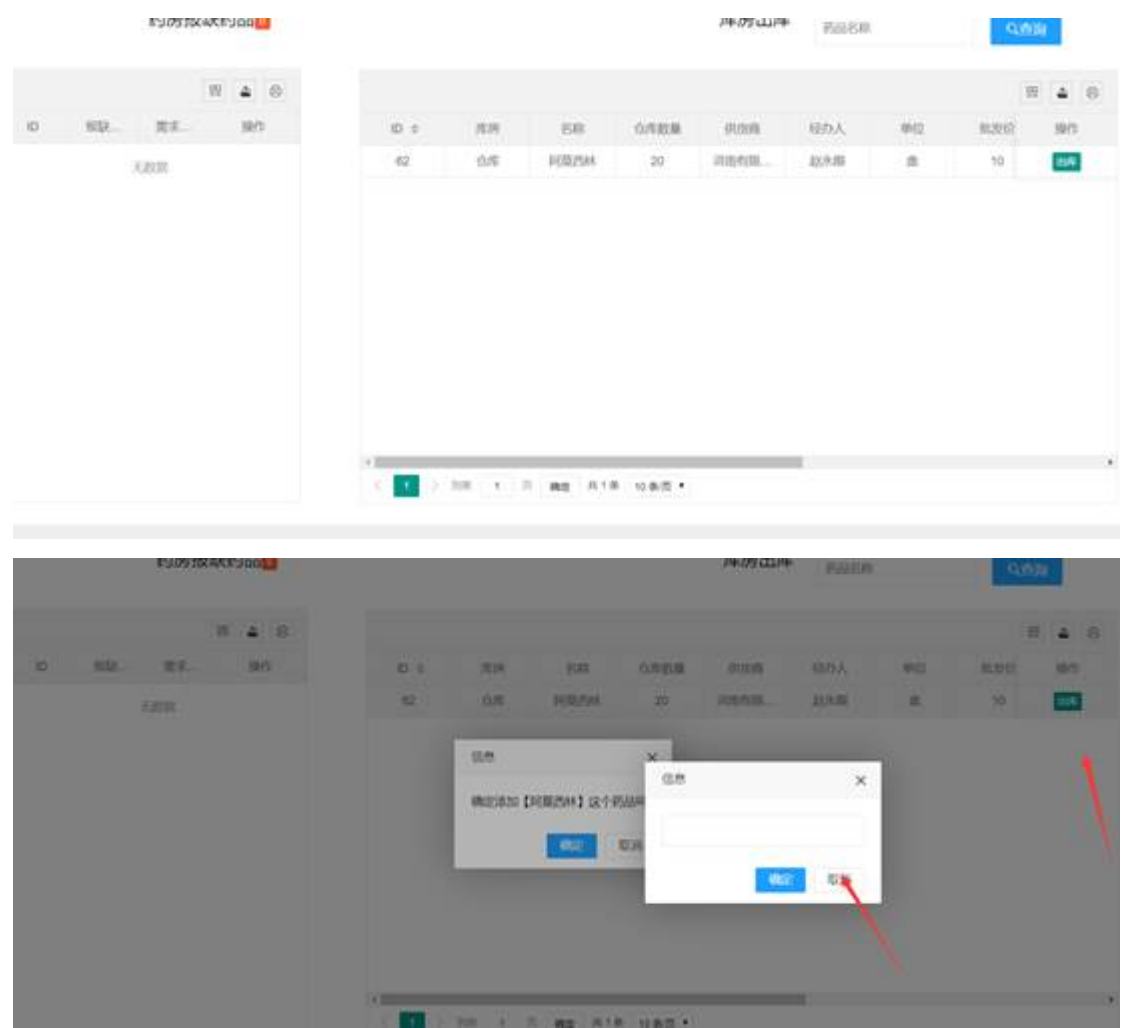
药房报缺药品

库房出库

药品名称

Q查询

| ID | 报缺... | 需求... | 操作 |
|---|---|---|---|

无数据

| ID | 库房 | 名称 | 仓库数量 | 供应商 | 经办人 | 单位 | 批发价 | 操作 |
|---|---|---|---|---|---|---|---|---|
| 62 | 仓库 | 阿莫西林 | 20 | 河南有限... | 赵夫 | 盒 | 10 | 出库 |

1 到第 1 页 确定 共1条 10条/页

药房报缺药品

库房出库

药品名称

Q查询

| ID | 报缺... | 需求... | 操作 |
|---|---|---|---|

无数据

| ID | 库房 | 名称 | 仓库数量 | 供应商 | 经办人 | 单位 | 批发价 | 操作 |
|---|---|---|---|---|---|---|---|---|
| 62 | 仓库 | 阿莫西林 | 20 | 河南有限... | 赵夫 | 盒 | 10 | 出库 |

信息

确定添加【阿莫西林】这个药品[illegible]

确定 取消

信息

确定 取消

1 到第 1 页 确定 共1条 10条/页